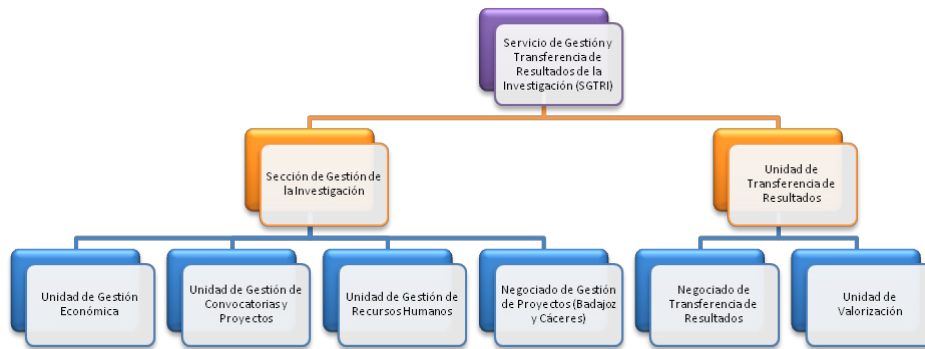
Servicio de Gestión y Transferencia de Resultados de la Investigación (SGTRI)

Sección de Gestión de la Investigación

Unidad de Transferencia de Resultados

Unidad de Gestión Económica

Unidad de Gestión de Convocatorias y Proyectos

Unidad de Gestión de Recursos Humanos

Negociado de Gestión de Proyectos (Badajoz y Cáceres)

Negociado de Transferencia de Resultados

Unidad de Valorización